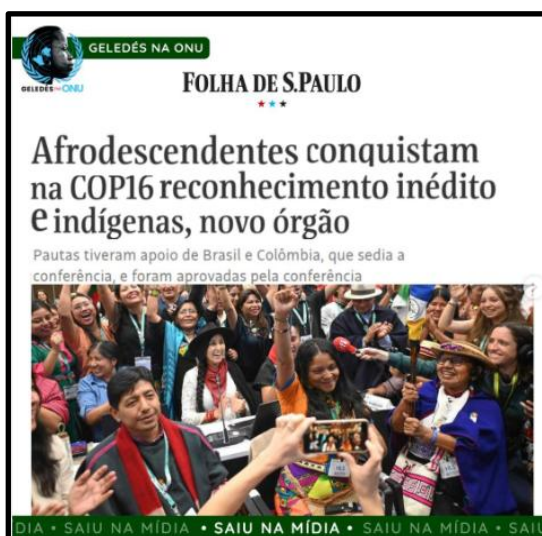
GELEDÉS NA ONU

GELEDÉS ONU

FOLHA DE S.PAULO

Afrodescendentes conquistam na COP16 reconhecimento inédito e indígenas, novo órgão

Pautas tiveram apoio de Brasil e Colômbia, que sedia a conferência, e foram aprovadas pela conferência

DIA • SAIU NA MÍDIA • SAIU NA MÍDIA • SAIU NA MÍDIA • SAIU